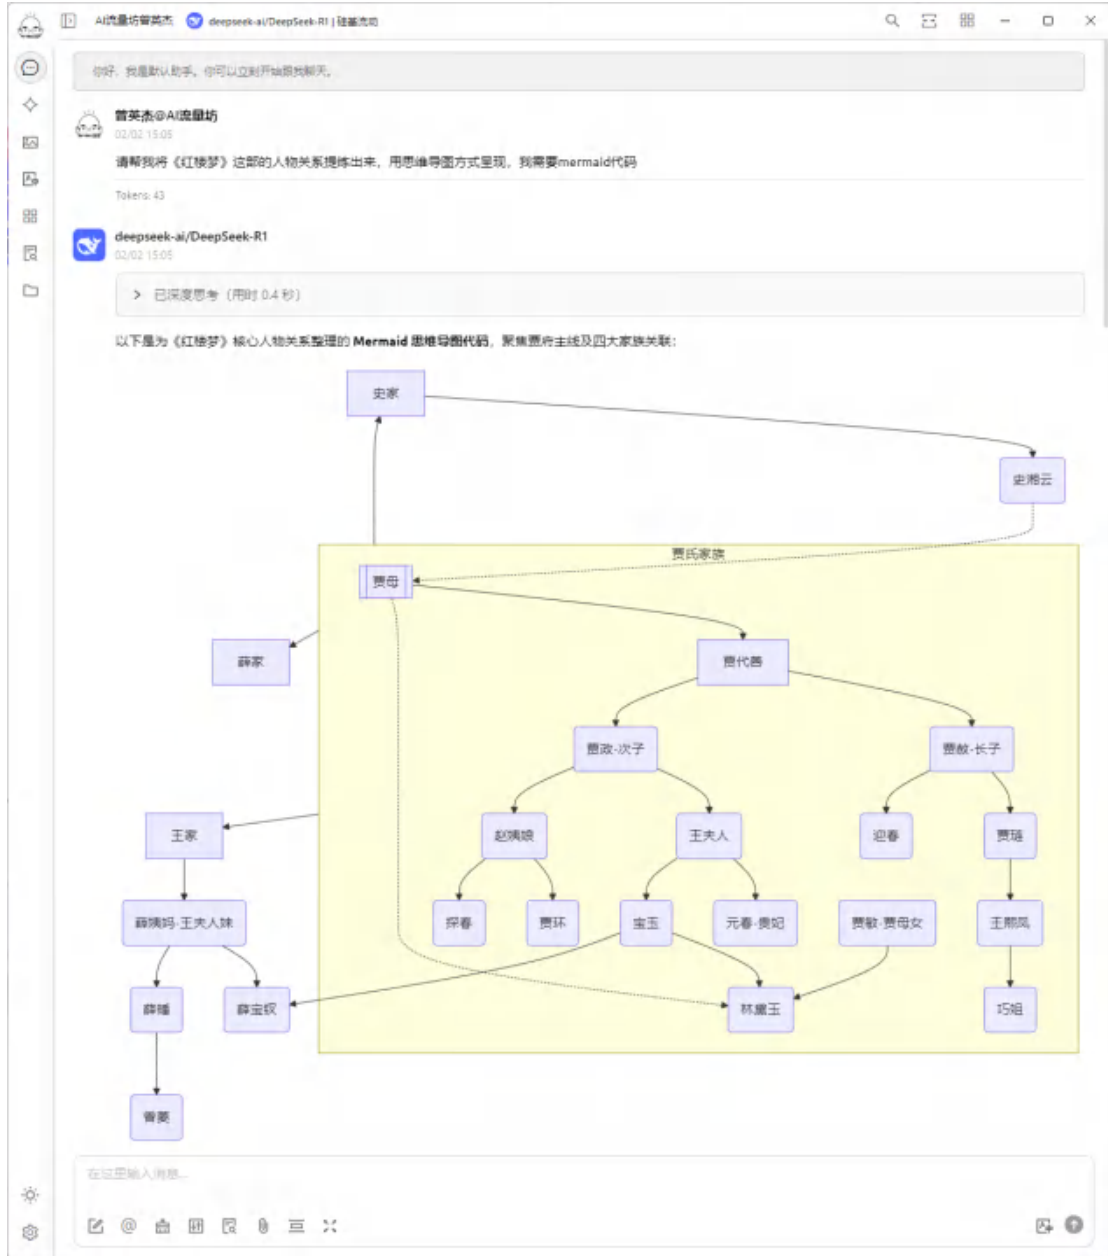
AI流量坊曾英杰 deepseek-ai/DeepSeek-R1 | 硅基流动

你好，我是默认助手。你可以立刻开始跟我聊天。

曾英杰@AI流量坊
02/02 15:05
请帮我将《红楼梦》这部的人物关系提炼出来，用思维导图方式呈现，我需要mermaid代码

Tokens: 43

deepseek-ai/DeepSeek-R1
02/02 15:05

已深度思考（用时 0.4 秒）

以下是为《红楼梦》核心人物关系整理的 Mermaid 思维导图代码，聚焦贾府主线及四大家族关联：

史家
史湘云
贾氏家族
贾母
薛家
贾代善
贾政-次子
贾赦-长子
王家
赵姨娘
王夫人
迎春
贾琏
薛姨妈-王夫人妹
探春
贾环
宝玉
元春-贵妃
贾敏-贾母女
王熙凤
薛蟠
薛宝钗
林黛玉
巧姐
香菱

在这里输入消息...